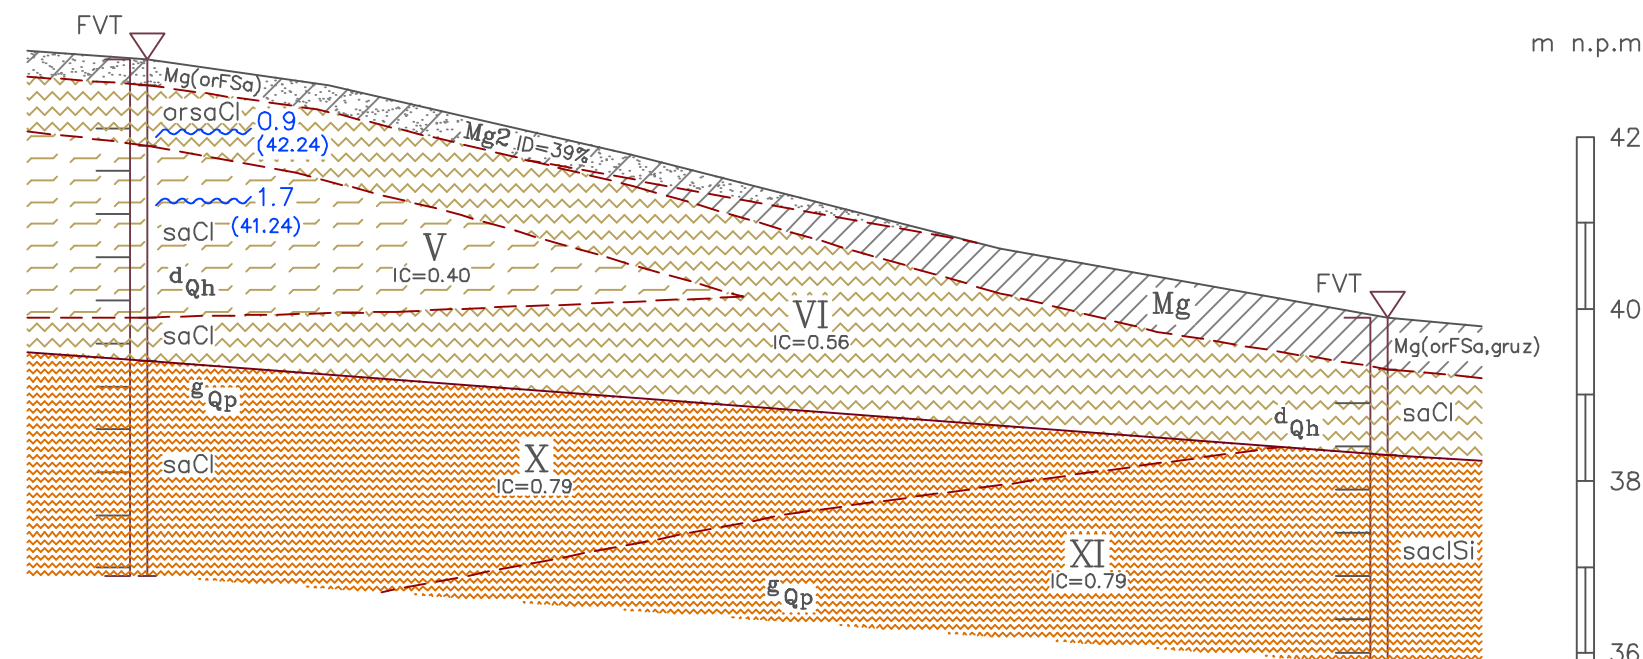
FVT

m n.p.m

Mg(orFSa)

orsaCl

0.9
(42.24)

Mg2 ID=39%

42

1.7
(41.24)

saCl

V
IC=0.40

$d_{Qh}$

VI
IC=0.56

Mg

FVT

40

saCl

Mg(orFSa,gruz)

$g_{Qp}$

saCl

$d_{Qh}$

saCl

X
IC=0.79

38

XI
IC=0.79

saclSi

$g_{Qp}$

36